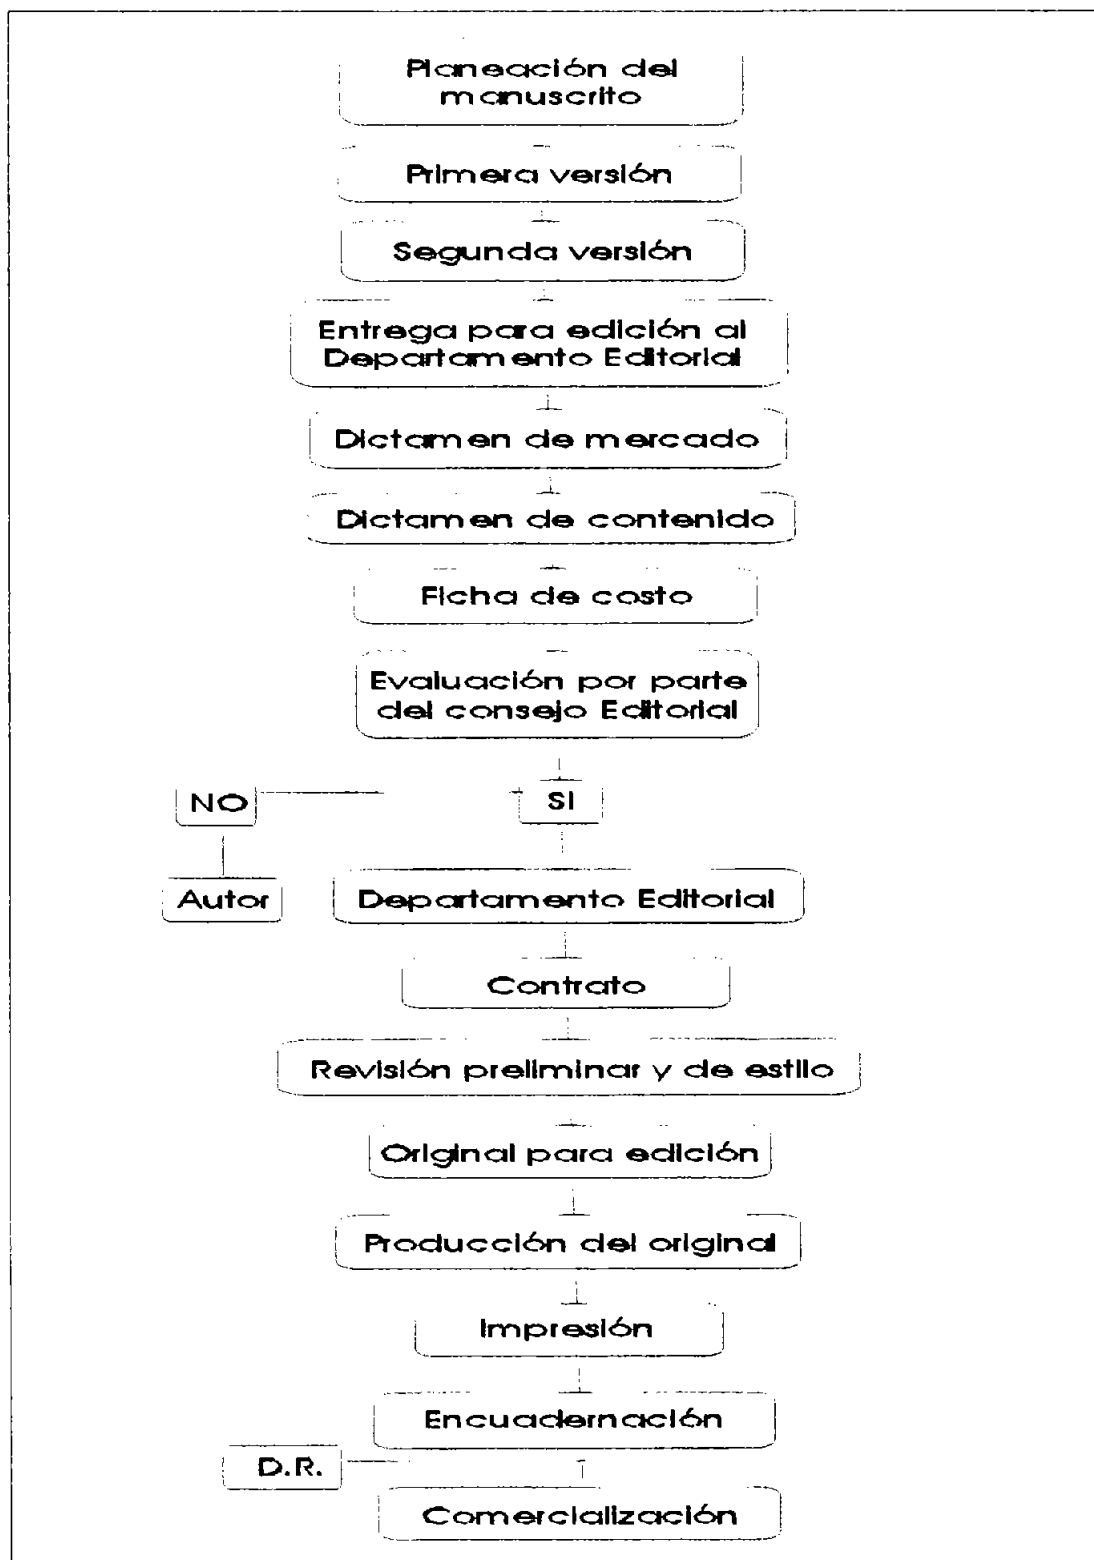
Planeación del manuscrito

Primera versión

Segunda versión

Entrega para edición al Departamento Editorial

Dictamen de mercado

Dictamen de contenido

Ficha de costo

Evaluación por parte del consejo Editorial

NO

SI

Autor

Departamento Editorial

Contrato

Revisión preliminar y de estilo

Original para edición

Producción del original

Impresión

Encuadernación

D.R.

Comercialización